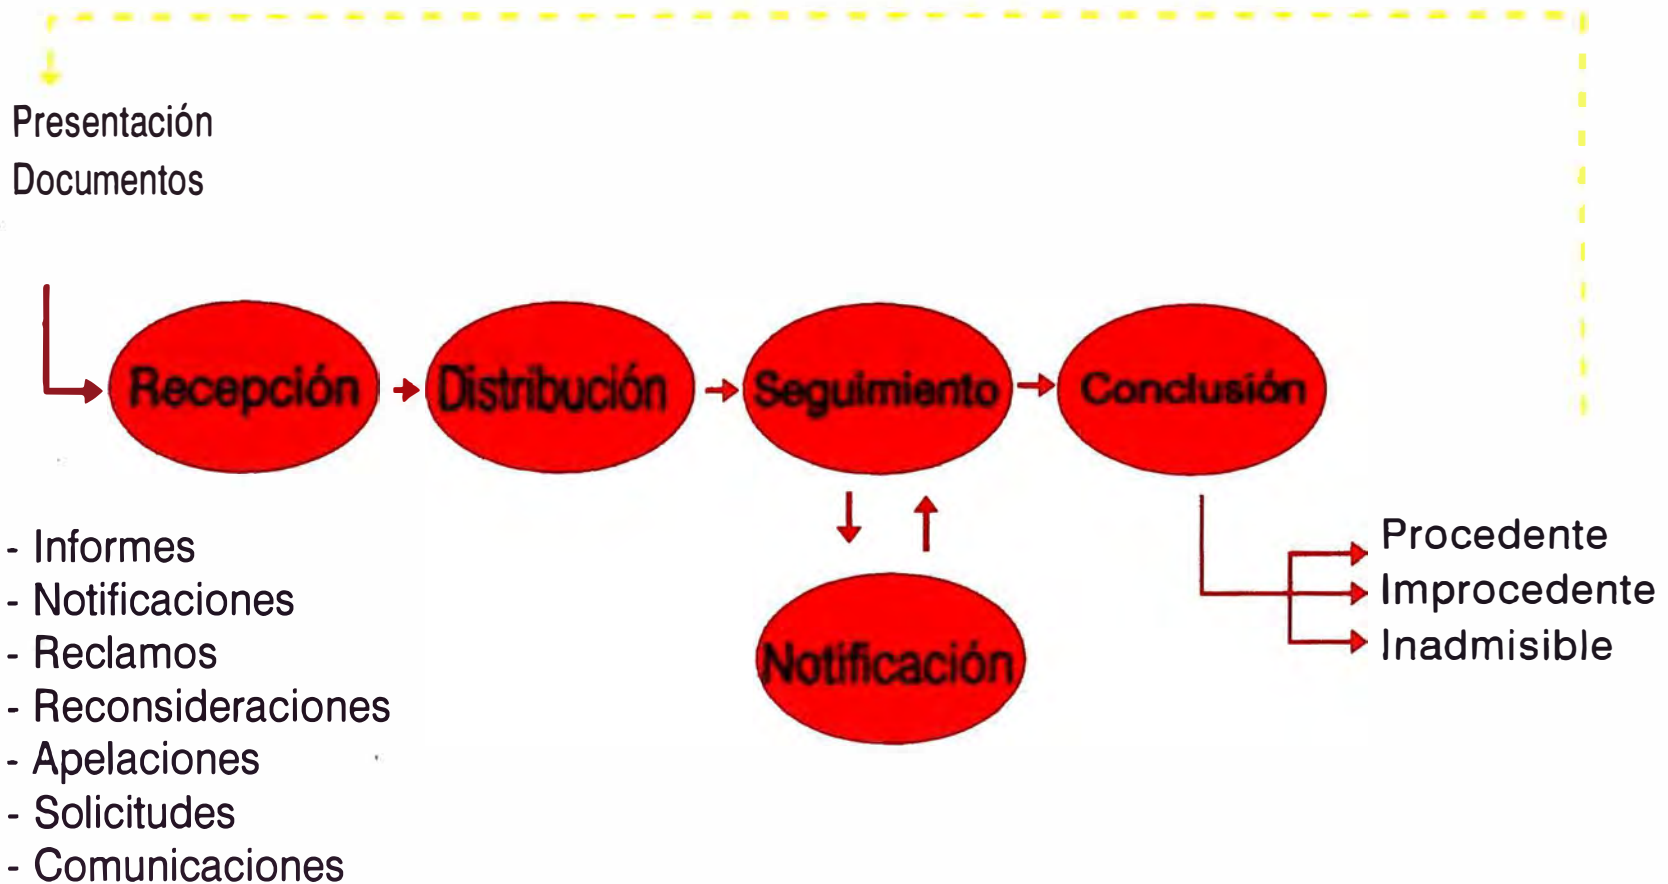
Presentación
Documentos

Recepción

Distribución

Seguimiento

Conclusión

Notificación

- Informes
- Notificaciones
- Reclamos
- Reconsideraciones
- Apelaciones
- Solicitudes
- Comunicaciones

Procedente
Improcedente
Inadmisible